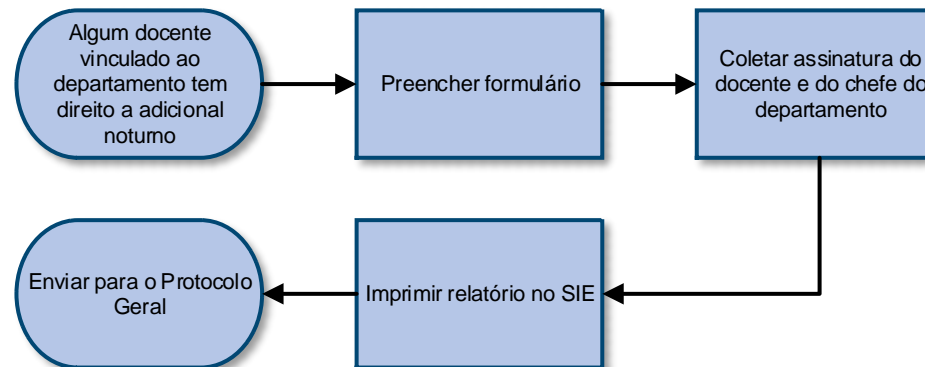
Algum docente vinculado ao departamento tem direito a adicional noturno

Preencher formulário

Coletar assinatura do docente e do chefe do departamento

Imprimir relatório no SIE

Enviar para o Protocolo Geral